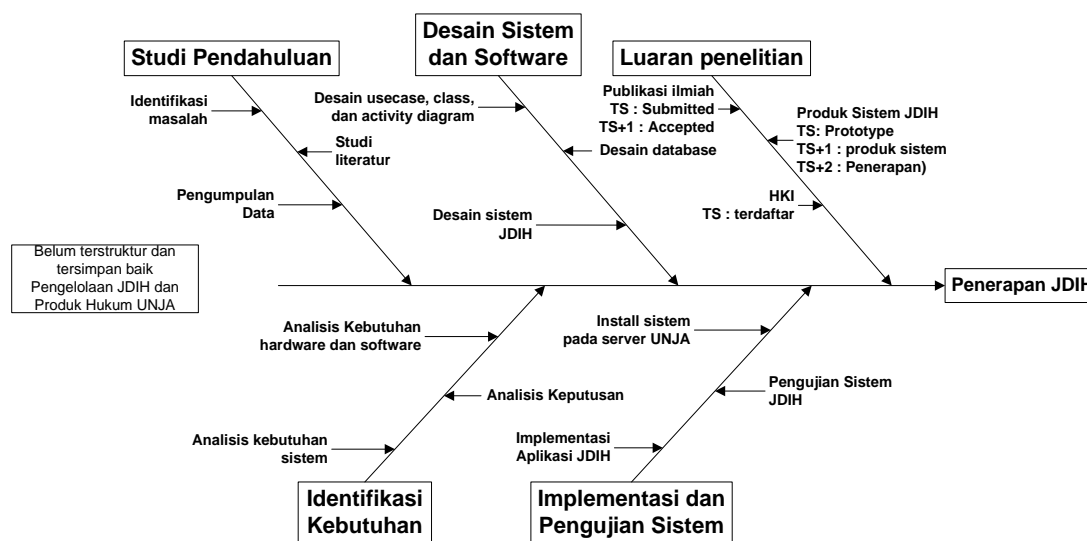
Studi Pendahuluan

Desain Sistem dan Software

Luaran penelitian

Identifikasi masalah

Studi literatur

Pengumpulan Data

Desain usecase, class, dan activity diagram

Desain database

Desain sistem JDIH

Publikasi ilmiah
TS : Submitted
TS+1 : Accepted

Produk Sistem JDIH
TS: Prototype
TS+1 : produk sistem
TS+2 : Penerapan)

HKI
TS : terdaftar

Belum terstruktur dan tersimpan baik Pengelolaan JDIH dan Produk Hukum UNJA

Penerapan JDIH

Analisis Kebutuhan hardware dan software

Analisis Keputusan

Analisis kebutuhan sistem

Install sistem pada server UNJA

Pengujian Sistem JDIH

Implementasi Aplikasi JDIH

Identifikasi Kebutuhan

Implementasi dan Pengujian Sistem